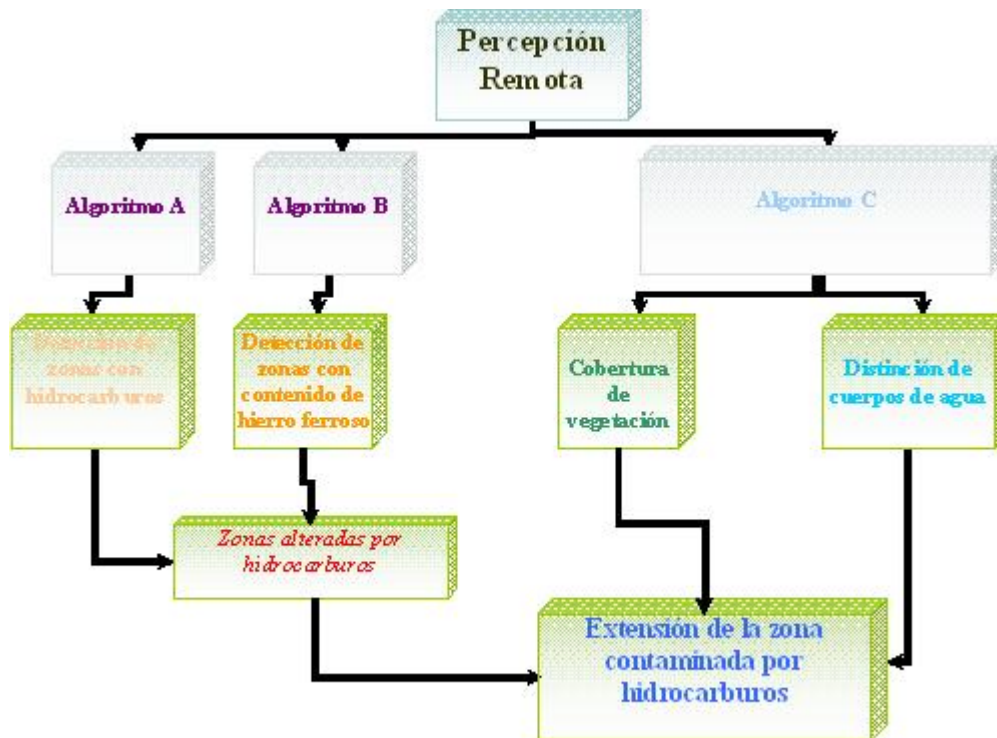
Percepción Remota

Algoritmo A

Algoritmo B

Algoritmo C

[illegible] zonas con hidrocarburos

Detección de zonas con contenido de hierro ferroso

Cobertura de vegetación

Distinción de cuerpos de agua

Zonas alteradas por hidrocarburos

Extensión de la zona contaminada por hidrocarburos